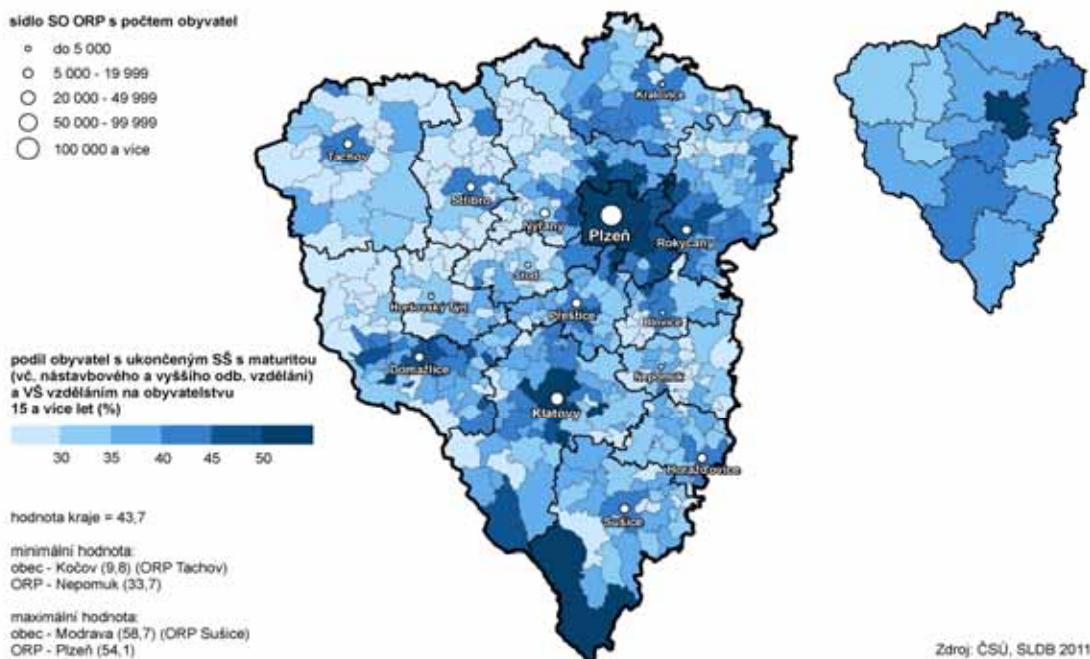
sídlo SO ORP s počtem obyvatel

do 5 000
5 000 - 19 999
20 000 - 49 999
50 000 - 99 999
100 000 a více

Kralovice
Tachov
Stříbro
Nýřany
Plzeň
Rokycany
Stod
Horšovský Týn
Přeštice
Blovice
Domažlice
Nepomuk
Klatovy
Horažďovice
Sušice

podíl obyvatel s ukončeným SŠ s maturitou (vč. nástavbového a vyššího odb. vzdělání) a VŠ vzděláním na obyvatelstvu 15 a více let (%)

30 35 40 45 50

hodnota kraje = 43,7

minimální hodnota:
obec - Kočov (9,8) (ORP Tachov)
ORP - Nepomuk (33,7)

maximální hodnota:
obec - Modrava (58,7) (ORP Sušice)
ORP - Plzeň (54,1)

Zdroj: ČSÚ, SLDB 2011